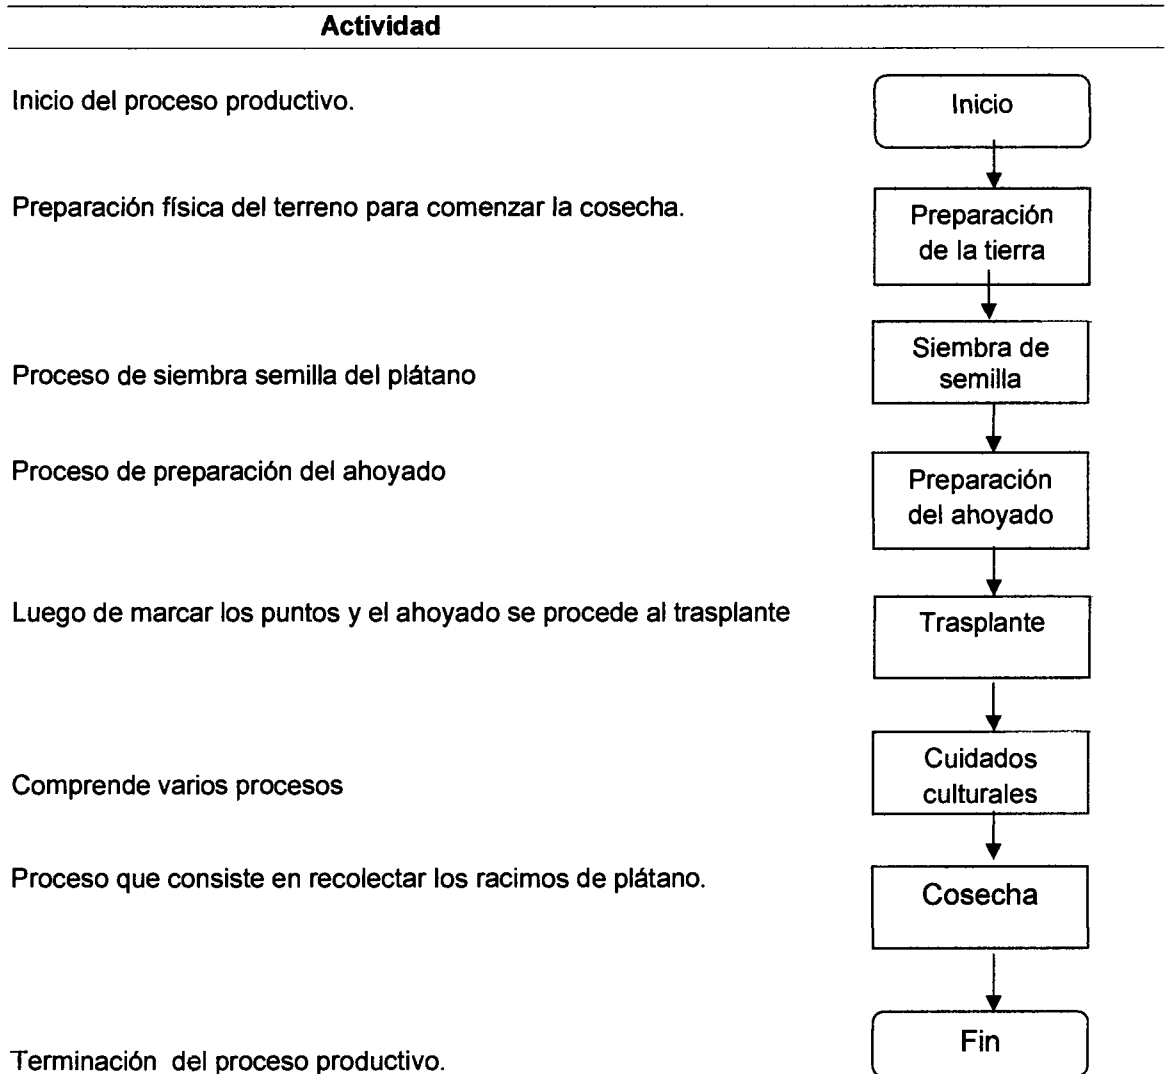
Actividad

Inicio del proceso productivo.

Inicio

Preparación física del terreno para comenzar la cosecha.

Preparación de la tierra

Siembra de semilla

Proceso de siembra semilla del plátano

Proceso de preparación del ahoyado

Preparación del ahoyado

Luego de marcar los puntos y el ahoyado se procede al trasplante

Trasplante

Cuidados culturales

Comprende varios procesos

Proceso que consiste en recolectar los racimos de plátano.

Cosecha

Fin

Terminación del proceso productivo.